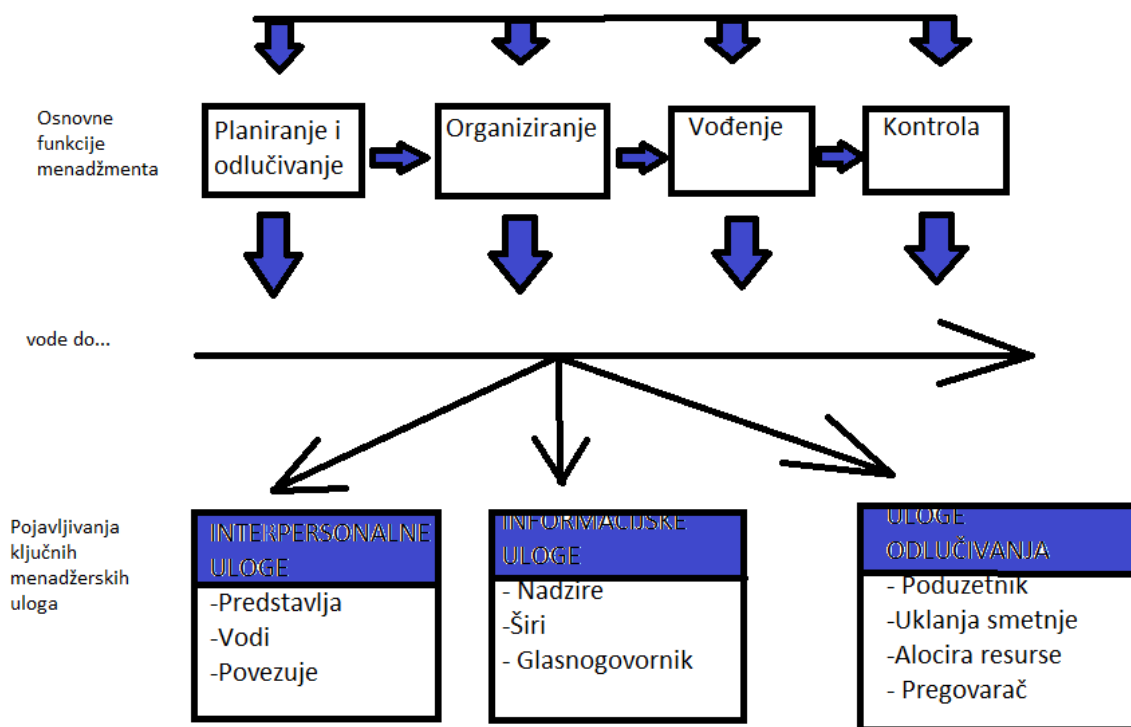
Osnovne funkcije menadžmenta

Planiranje i odlučivanje

Organiziranje

Vođenje

Kontrola

vode do...

Pojavljivanja ključnih menadžerskih uloga

INTERPERSONALNE ULOGE

-Predstavlja
-Vodi
-Povezuje

INFORMACIJSKE ULOGE

- Nadzire
-Širi
- Glasnogovornik

ULOGE ODLUČIVANJA

- Poduzetnik
-Uklanja smetnje
-Alocira resurse
- Pregovarač